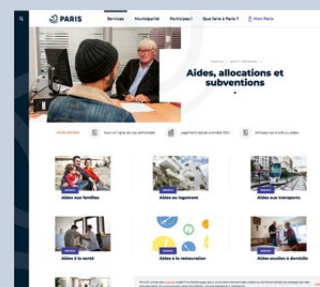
PARIS
Services
Municipalité
Participez !
Que faire à Paris ?
Mon Paris

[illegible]

Aides, allocations et subventions

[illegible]
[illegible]
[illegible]
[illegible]

Aides aux familles
Aides au logement
Aides aux transports

Aides à la santé
Aides à la restauration
Aides au maintien à domicile

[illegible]